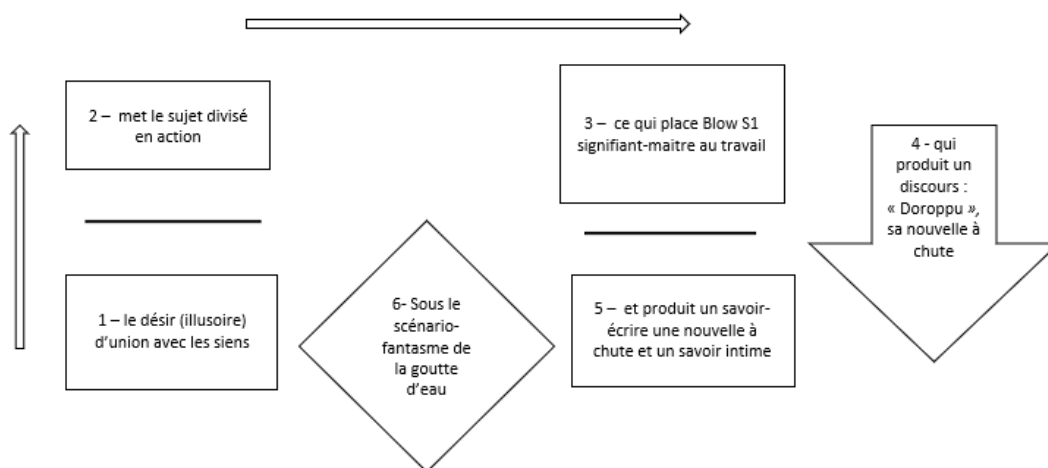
2 – met le sujet divisé en action

3 – ce qui place Blow S1 signifiant-maitre au travail

4 - qui produit un discours : « Doroppu », sa nouvelle à chute

1 – le désir (illusoire) d'union avec les siens

6- Sous le scénario-fantasme de la goutte d'eau

5 – et produit un savoir-écrire une nouvelle à chute et un savoir intime